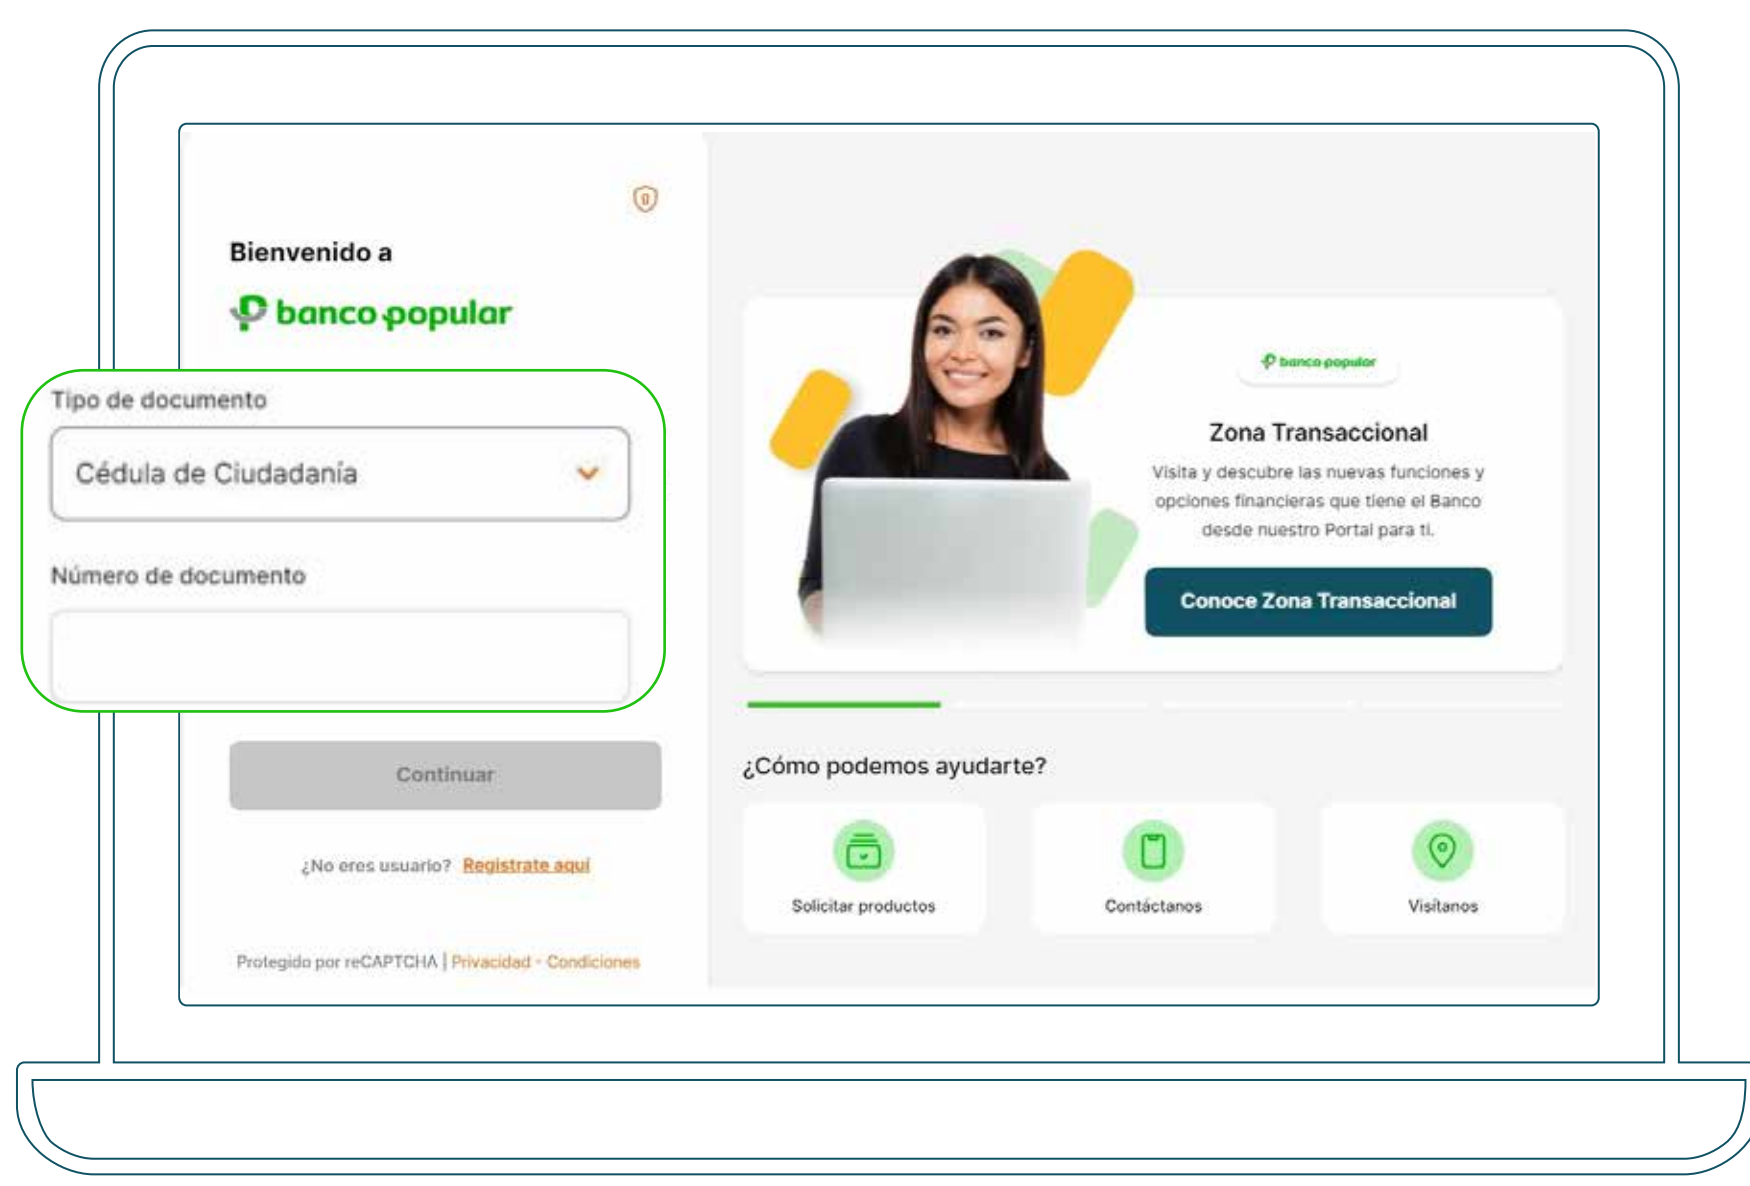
Bienvenido a

banco popular

Tipo de documento

Cédula de Ciudadanía

Número de documento

Continuar

¿No eres usuario? Registrate aquí

Protegido por reCAPTCHA | Privacidad - Condiciones

banco popular

Zona Transaccional

Visita y descubre las nuevas funciones y opciones financieras que tiene el Banco desde nuestro Portal para ti.

Conoce Zona Transaccional

¿Cómo podemos ayudarte?

Solicitar productos

Contáctanos

Visítanos